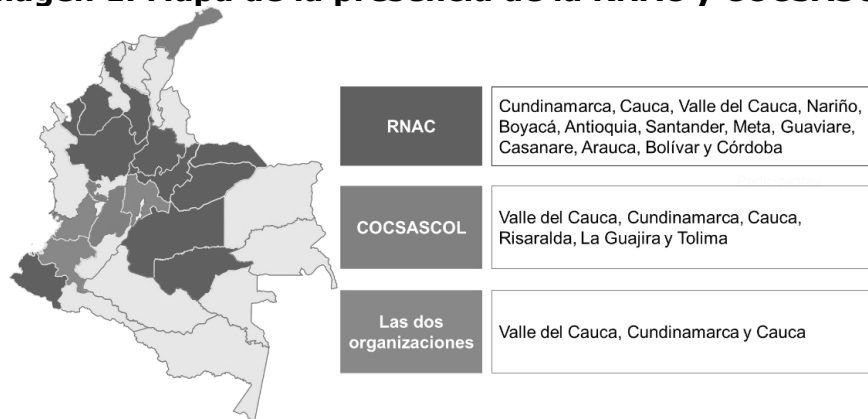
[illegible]agen 1. Mapa de la presencia de la RNAC y COCSASCO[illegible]

| RNAC | Cundinamarca, Cauca, Valle del Cauca, Nariño, Boyacá, Antioquia, Santander, Meta, Guaviare, Casanare, Arauca, Bolívar y Córdoba |
|---|---|
| COCSASCOL | Valle del Cauca, Cundinamarca, Cauca, Risaralda, La Guajira y Tolima |
| Las dos organizaciones | Valle del Cauca, Cundinamarca y Cauca |